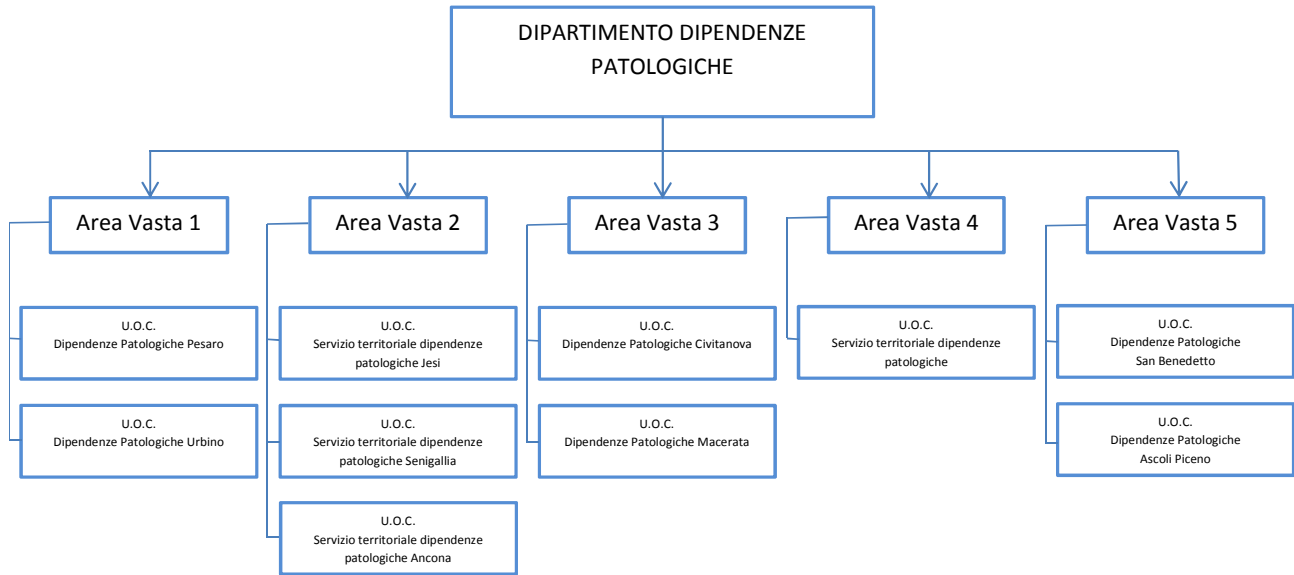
DIPARTIMENTO DIPENDENZE PATOLOGICHE

Area Vasta 1

U.O.C.
Dipendenze Patologiche Pesaro

U.O.C.
Dipendenze Patologiche Urbino

Area Vasta 2

U.O.C.
Servizio territoriale dipendenze patologiche Jesi

U.O.C.
Servizio territoriale dipendenze patologiche Senigallia

U.O.C.
Servizio territoriale dipendenze patologiche Ancona

Area Vasta 3

U.O.C.
Dipendenze Patologiche Civitanova

U.O.C.
Dipendenze Patologiche Macerata

Area Vasta 4

U.O.C.
Servizio territoriale dipendenze patologiche

Area Vasta 5

U.O.C.
Dipendenze Patologiche
San Benedetto

U.O.C.
Dipendenze Patologiche
Ascoli Piceno